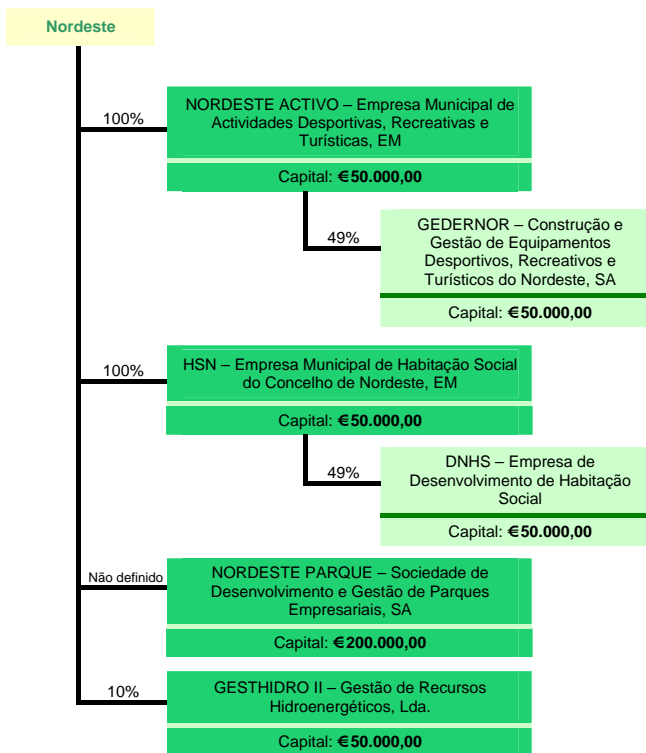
Nordeste

100%

NORDESTE ACTIVO – Empresa Municipal de Actividades Desportivas, Recreativas e Turísticas, EM

Capital: €50.000,00

49%

GEDERNOR – Construção e Gestão de Equipamentos Desportivos, Recreativos e Turísticos do Nordeste, SA

Capital: €50.000,00

100%

HSN – Empresa Municipal de Habitação Social do Concelho de Nordeste, EM

Capital: €50.000,00

49%

DNHS – Empresa de Desenvolvimento de Habitação Social

Capital: €50.000,00

Não definido

NORDESTE PARQUE – Sociedade de Desenvolvimento e Gestão de Parques Empresariais, SA

Capital: €200.000,00

10%

GESTHIDRO II – Gestão de Recursos Hidroenergéticos, Lda.

Capital: €50.000,00